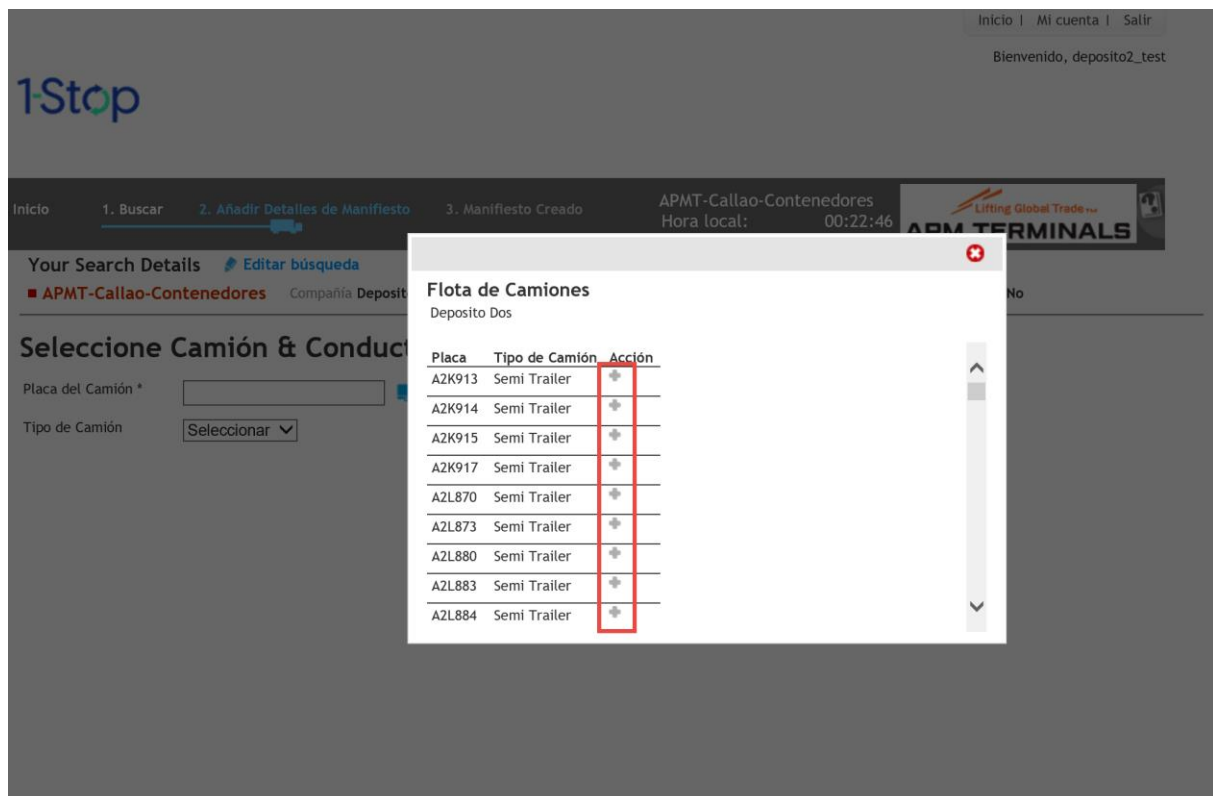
Inicio | Mi cuenta | Salir

Bienvenido, deposito2_test

1-Stop

Inicio 1. Buscar 2. Añadir Detalles de Manifiesto 3. Manifiesto Creado

APMT-Callao-Contenedores
Hora local: 00:22:46

Lifting Global Trade
APM TERMINALS

Your Search Details Editar búsqueda

APMT-Callao-Contenedores Compañía Deposit

No

Seleccione Camión & Conduct

Placa del Camión *

Tipo de Camión Seleccionar

Flota de Camiones
Deposito Dos

| Placa | Tipo de Camión | Acción |
|---|---|---|
| A2K913 | Semi Trailer | + |
| A2K914 | Semi Trailer | + |
| A2K915 | Semi Trailer | + |
| A2K917 | Semi Trailer | + |
| A2L870 | Semi Trailer | + |
| A2L873 | Semi Trailer | + |
| A2L880 | Semi Trailer | + |
| A2L883 | Semi Trailer | + |
| A2L884 | Semi Trailer | + |